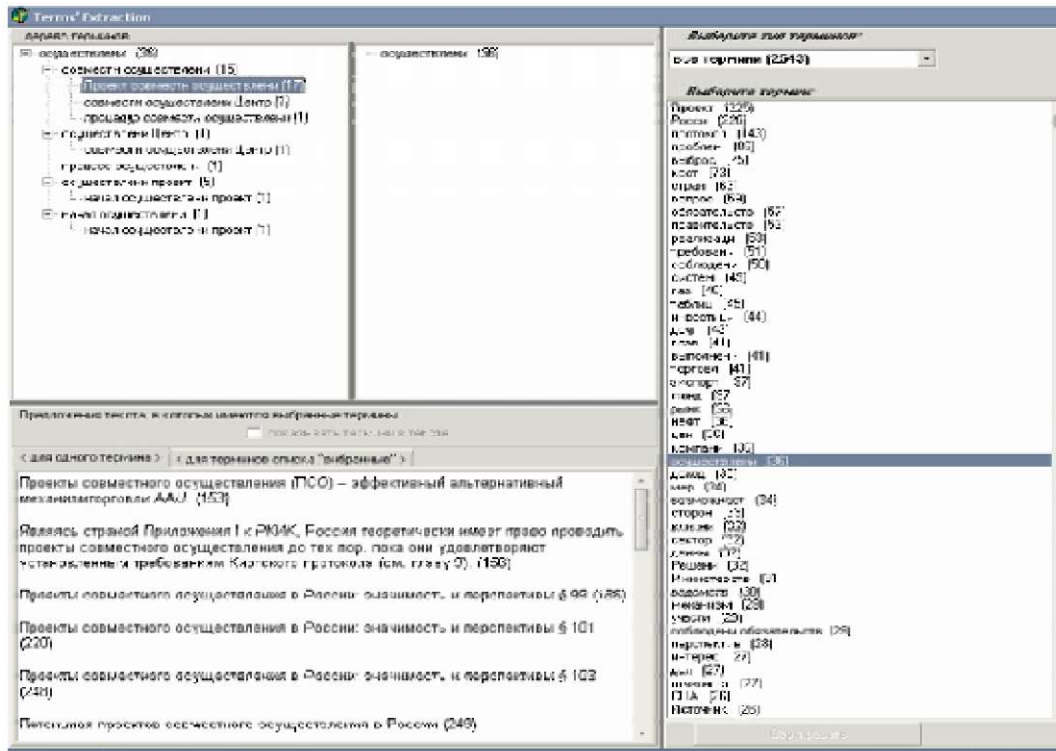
Terms' Extraction

Дерево терминов

осуществлени (36)
совместн осуществлени (15)
Проект совместн осуществлени (12)
совместн осуществлени Данто (1)
процедур совместн осуществлени (1)
осуществлени Данто (1)
совместн осуществлени Данто (1)
правов осуществлени (1)
осуществлени проект (5)
начал осуществлени проект (1)
начал осуществлени (1)
начал осуществлени проект (1)

осуществлени (36)

Выберите тип терминов

все термины (2543)

Выберите термин

Проект (325)
Росси (226)
протокол (143)
проблем (85)
выброс (75)
кост (73)
стран (63)
вопрос (64)
обязательств (57)
правительств (55)
реализаци (53)
требовани (51)
соблюдени (50)
систем (45)
газ (45)
таблиц (45)
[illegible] (44)
дан (42)
план (41)
выполнени (41)
торговл (41)
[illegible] (37)
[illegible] (37)
рынк (36)
нефт (36)
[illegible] (36)
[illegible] (36)
осуществлени (36)
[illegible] (35)
мир (34)
возможност (34)
сторон (33)
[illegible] (32)
сектор (32)
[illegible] (32)
Решени (32)
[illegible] (31)
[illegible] (30)
механизм (29)
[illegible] (29)
соблюдени обязательств (29)
перспектив (28)
интерес (27)
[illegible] (27)
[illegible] (27)
США (26)
Источник (26)

Предложения текста, в которых имеется выбранные термины

показать весь текст на ее тексте

< для одного термина > | < для терминов списка "выбранные" >

Проекты совместного осуществления (ПСО) – эффективный альтернативный механизм торговли AAU. (153)

Являясь страной Приложения I к РКИК, Россия теоретически имеет право проводить проекты совместного осуществления до тех пор, пока они удовлетворяют установленным требованиям Киотского протокола (см. главу 9). (156)

Проекты совместного осуществления в России: значимость и перспективы § 99 (186)

Проекты совместного осуществления в России: значимость и перспективы § 101 (220)

Проекты совместного осуществления в России: значимость и перспективы § 103 (248)

Потенциал проектов совместного осуществления в России (249)

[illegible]